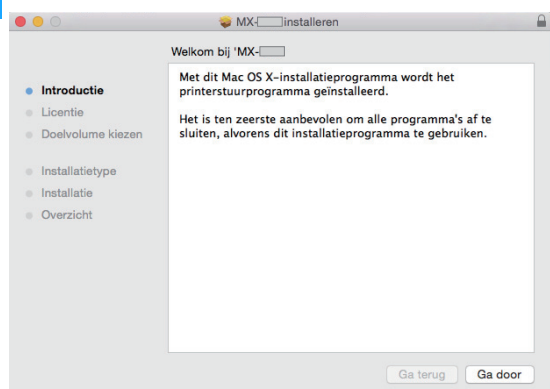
MX-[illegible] installeren

Welkom bij 'MX-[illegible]

Introductie
Licentie
Doelvolume kiezen
Installatietype
Installatie
Overzicht

Met dit Mac OS X-installatieprogramma wordt het printerstuurprogramma geïnstalleerd.

Het is ten zeerste aanbevolen om alle programma's af te sluiten, alvorens dit installatieprogramma te gebruiken.

Ga terug
Ga door